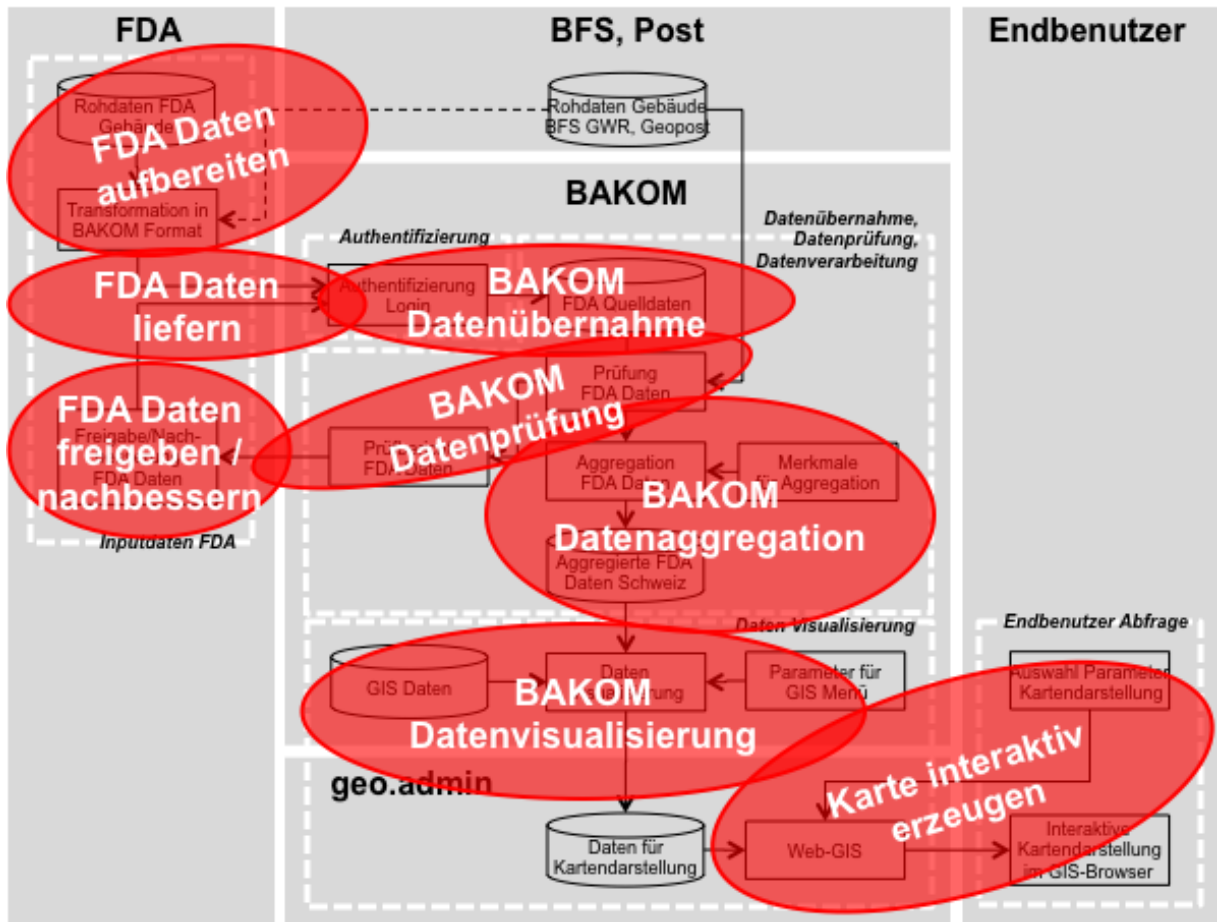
FDA

BFS, Post

Endbenutzer

Rohdaten FDA Gebäude

FDA Daten aufbereiten

Transformation in BAKOM Format

Rohdaten Gebäude BFS GWR, Geopost

BAKOM

Datenübernahme, Datenprüfung, Datenverarbeitung

Authentifizierung

FDA Daten liefern

Authentifizierung Login

BAKOM Datenübernahme

FDA Quelldaten

Prüfung FDA Daten

BAKOM Datenprüfung

FDA Daten freigeben / nachbessern

Freigabe/Nachbesserung FDA Daten

Prüfung FDA Daten

Aggregation FDA Daten

Merkmale für Aggregation

BAKOM Datenaggregation

Inputdaten FDA

Aggregierte FDA Daten Schweiz

Daten Visualisierung

Endbenutzer Abfrage

GIS Daten

Daten Visualisierung

Parameter für GIS Menü

BAKOM Datenvisualisierung

Auswahl Parameter Kartendarstellung

geo.admin

Karte interaktiv erzeugen

Daten für Kartendarstellung

Web-GIS

Interaktive Kartendarstellung im GIS-Browser